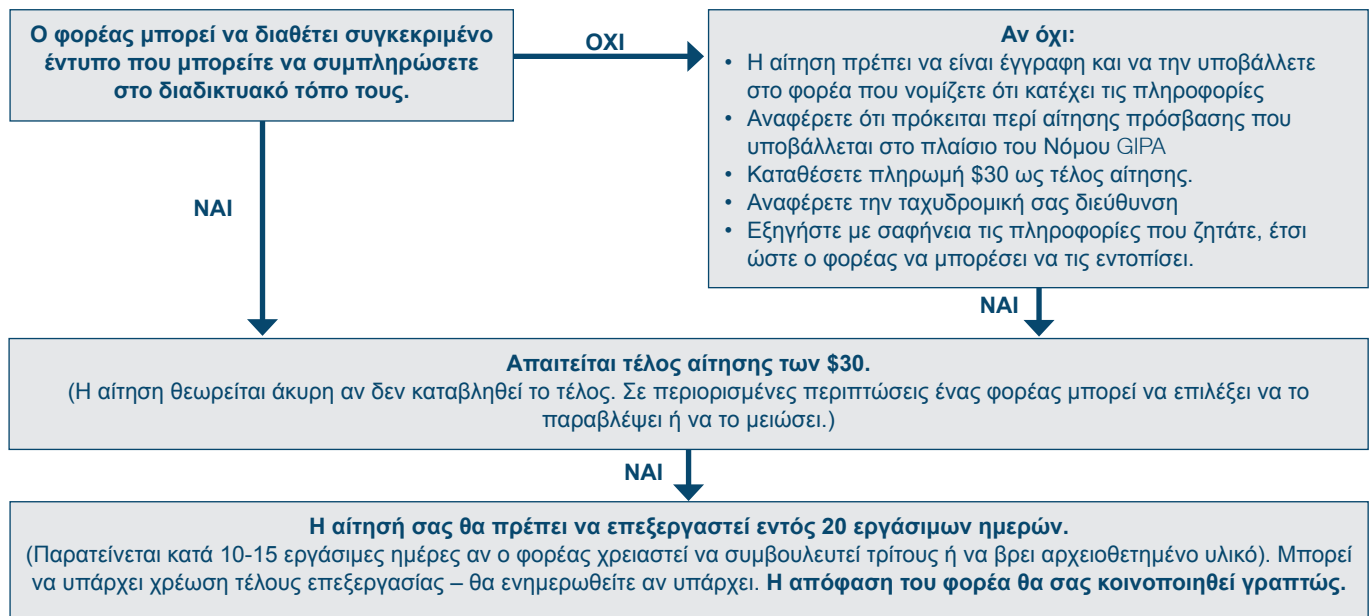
Ο φορέας μπορεί να διαθέτει συγκεκριμένο έντυπο που μπορείτε να συμπληρώσετε στο διαδικτυακό τόπο τους.

ΟΧΙ

Αν όχι:
• Η αίτηση πρέπει να είναι έγγραφη και να την υποβάλλετε στο φορέα που νομίζετε ότι κατέχει τις πληροφορίες
• Αναφέρετε ότι πρόκειται περί αίτησης πρόσβασης που υποβάλλεται στο πλαίσιο του Νόμου GIPA
• Καταθέσετε πληρωμή $30 ως τέλος αίτησης.
• Αναφέρετε την ταχυδρομική σας διεύθυνση
• Εξηγήστε με σαφήνεια τις πληροφορίες που ζητάτε, έτσι ώστε ο φορέας να μπορέσει να τις εντοπίσει.

ΝΑΙ

ΝΑΙ

Απαιτείται τέλος αίτησης των $30.
(Η αίτηση θεωρείται άκυρη αν δεν καταβληθεί το τέλος. Σε περιορισμένες περιπτώσεις ένας φορέας μπορεί να επιλέξει να το παραβλέψει ή να το μειώσει.)

ΝΑΙ

Η αίτησή σας θα πρέπει να επεξεργαστεί εντός 20 εργάσιμων ημερών.
(Παρατείνεται κατά 10-15 εργάσιμες ημέρες αν ο φορέας χρειαστεί να συμβουλευτεί τρίτους ή να βρει αρχειοθετημένο υλικό). Μπορεί να υπάρχει χρέωση τέλους επεξεργασίας – θα ενημερωθείτε αν υπάρχει. Η απόφαση του φορέα θα σας κοινοποιηθεί γραπτώς.